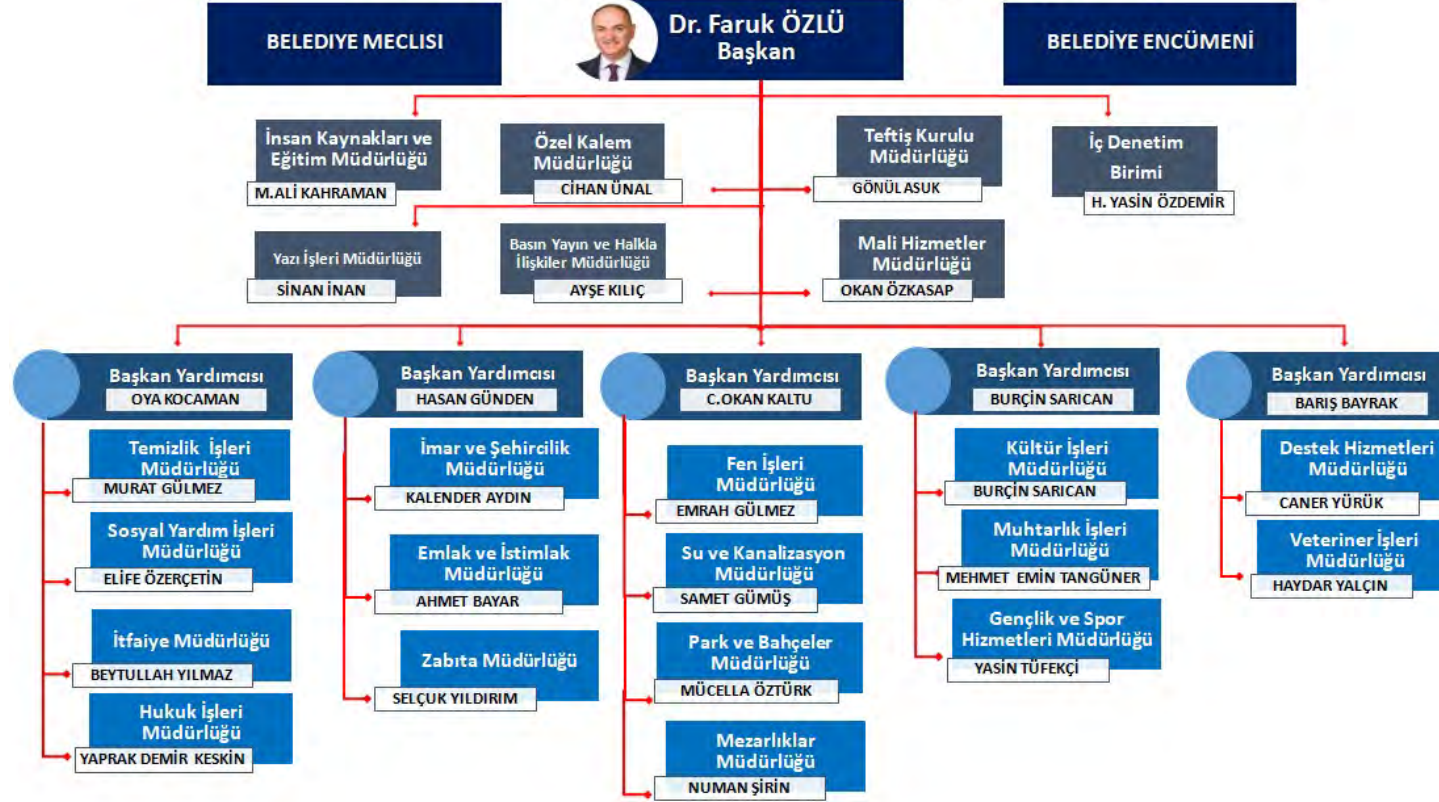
BELEDİYE MECLİSİ

Dr. Faruk ÖZLÜ
Başkan

BELEDİYE ENCÜMENİ

İnsan Kaynakları ve Eğitim Müdürlüğü
M.ALİ KAHRAMAN

Özel Kalem Müdürlüğü
CİHAN ÜNAL

Teftiş Kurulu Müdürlüğü
GÖNÜL ASUK

İç Denetim Birimi
H. YASİN ÖZDEMİR

Yazı İşleri Müdürlüğü
SİNAN İNAN

Basın Yayın ve Halkla İlişkiler Müdürlüğü
AYŞE KILIÇ

Mali Hizmetler Müdürlüğü
OKAN ÖZKASAP

Başkan Yardımcısı
OYA KOCAMAN

Temizlik İşleri Müdürlüğü
MURAT GÜLMEZ

Sosyal Yardım İşleri Müdürlüğü
ELİFE ÖZERÇETİN

İtfaiye Müdürlüğü
BEYTULLAH YILMAZ

Hukuk İşleri Müdürlüğü
YAPRAK DEMİR KESKİN

Başkan Yardımcısı
HASAN GÜNDEN

İmar ve Şehircilik Müdürlüğü
KALENDER AYDIN

Emlak ve İstimlak Müdürlüğü
AHMET BAYAR

Zabıta Müdürlüğü
SELÇUK YILDIRIM

Başkan Yardımcısı
C.OKAN KALTU

Fen İşleri Müdürlüğü
EMRAH GÜLMEZ

Su ve Kanalizasyon Müdürlüğü
SAMET GÜMÜŞ

Park ve Bahçeler Müdürlüğü
MÜCELLA ÖZTÜRK

Mezarlıklar Müdürlüğü
NUMAN ŞİRİN

Başkan Yardımcısı
BURÇİN SARICAN

Kültür İşleri Müdürlüğü
BURÇİN SARICAN

Muhtarlık İşleri Müdürlüğü
MEHMET EMİN TANGÜNER

Gençlik ve Spor Hizmetleri Müdürlüğü
YASİN TÜFEKÇİ

Başkan Yardımcısı
BARIŞ BAYRAK

Destek Hizmetleri Müdürlüğü
CANER YÜRÜK

Veteriner İşleri Müdürlüğü
HAYDAR YALÇIN